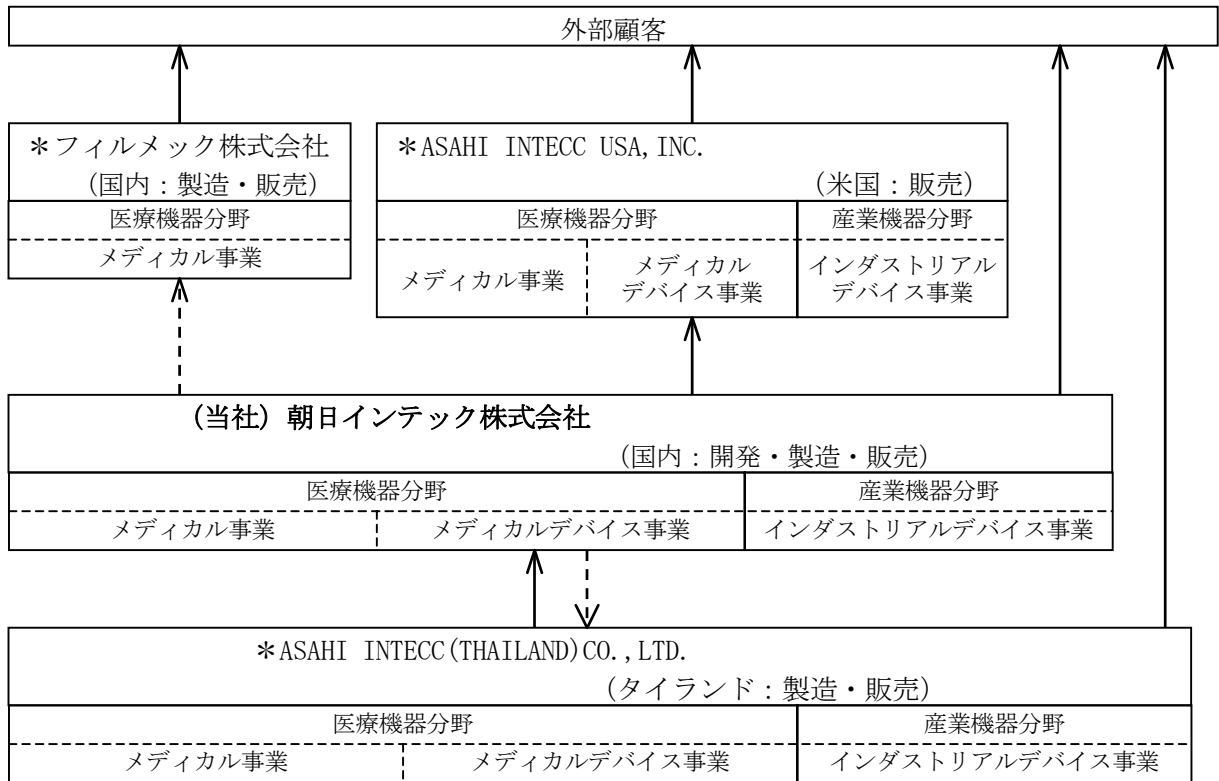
外部顧客

＊フィルメック株式会社
（国内：製造・販売）

| 医療機器分野 |
|---|
| メディカル事業 |

＊ASAHI INTECC USA, INC.
（米国：販売）

| 医療機器分野 | | 産業機器分野 |
|---|---|---|
| メディカル事業 | メディカルデバイス事業 | インダストリアルデバイス事業 |

（当社）朝日インテック株式会社
（国内：開発・製造・販売）

| 医療機器分野 | | 産業機器分野 |
|---|---|---|
| メディカル事業 | メディカルデバイス事業 | インダストリアルデバイス事業 |

＊ASAHI INTECC(THAILAND)CO.,LTD.
（タイランド：製造・販売）

| 医療機器分野 | | 産業機器分野 |
|---|---|---|
| メディカル事業 | メディカルデバイス事業 | インダストリアルデバイス事業 |